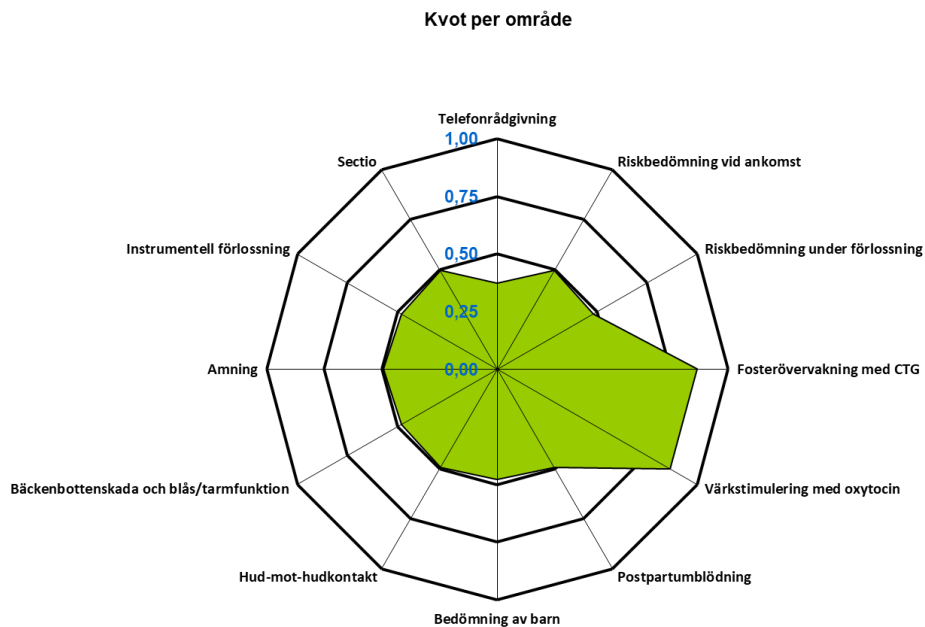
Kvot per område

Telefonrådgivning
1,00
0,75
0,50
0,25
0,00
Riskbedömning vid ankomst
Riskbedömning under förlossning
Fosterövervakning med CTG
Värkstimulering med oxytocin
Postpartumblödning
Bedömning av barn
Hud-mot-hudkontakt
Bäckenbottenskada och blås/tarmfunktion
Amning
Instrumentell förlossning
Sectio